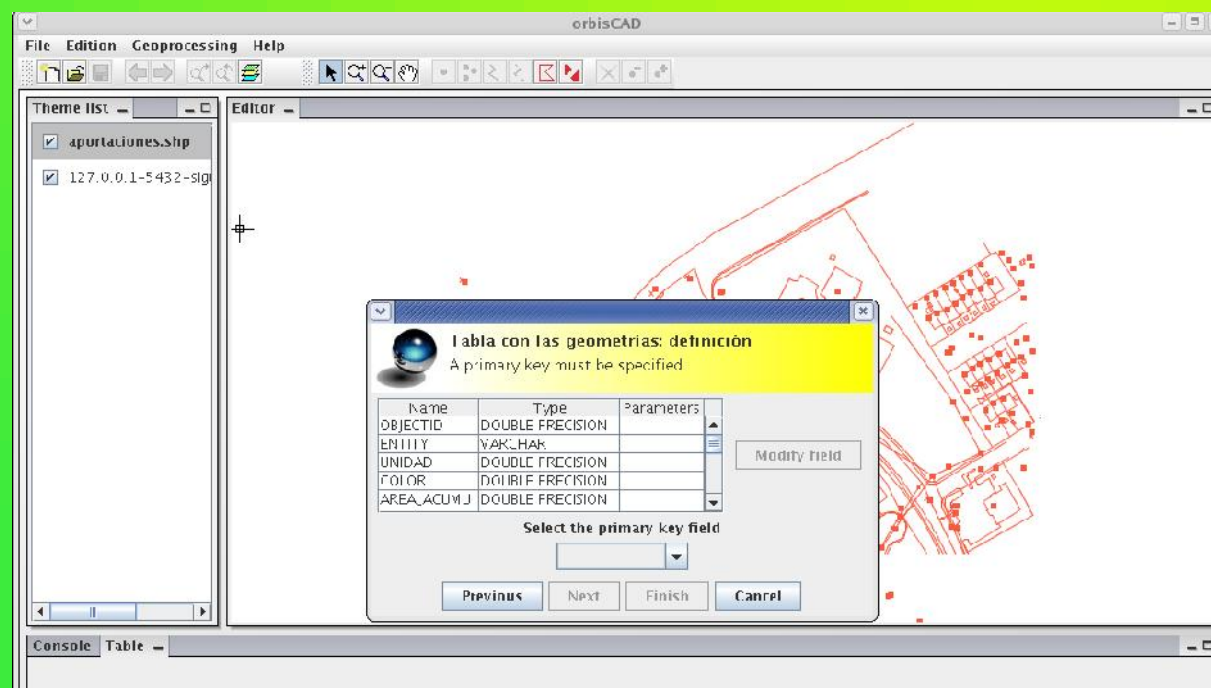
orbisCAD

File Edition Geoprocessing Help

Theme list

aportaciones.shp

127.0.0.1-5432-sig

Editor

Tabla con las geometrias: definición
A primary key must be specified

| Name | Type | Parameters |
|---|---|---|
| OBJECTID | DOUBLE PRECISION | |
| ENTITY | VARCHAR | |
| UNIDAD | DOUBLE PRECISION | |
| COLOR | DOUBLE PRECISION | |
| AREA_ACUMU | DOUBLE PRECISION | |

Modify field

Select the primary key field

Previous Next Finish Cancel

Console Table